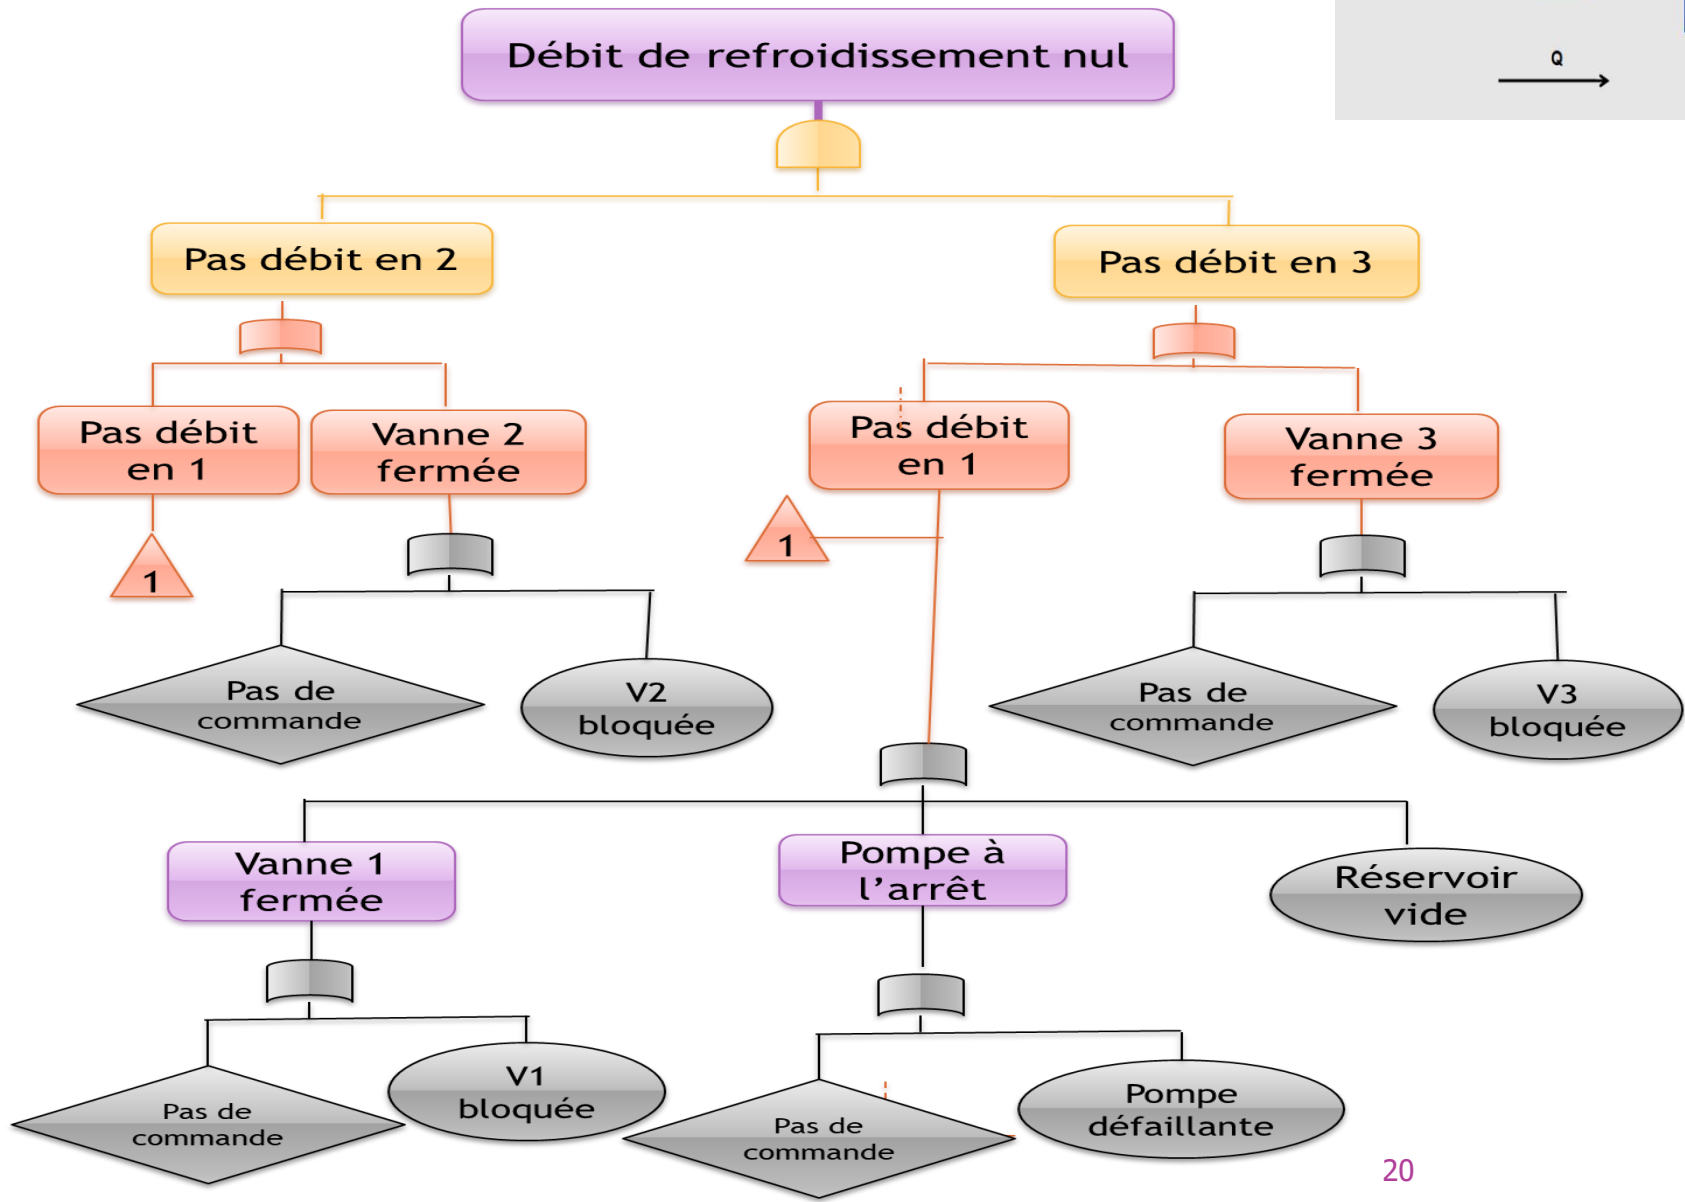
Débit de refroidissement nul

Q

Pas débit en 2

Pas débit en 3

Pas débit en 1

Vanne 2 fermée

Pas débit en 1

Vanne 3 fermée

1

1

Pas de commande

V2 bloquée

Pas de commande

V3 bloquée

Vanne 1 fermée

Pompe à l'arrêt

Réservoir vide

Pas de commande

V1 bloquée

Pas de commande

Pompe défaillante

20